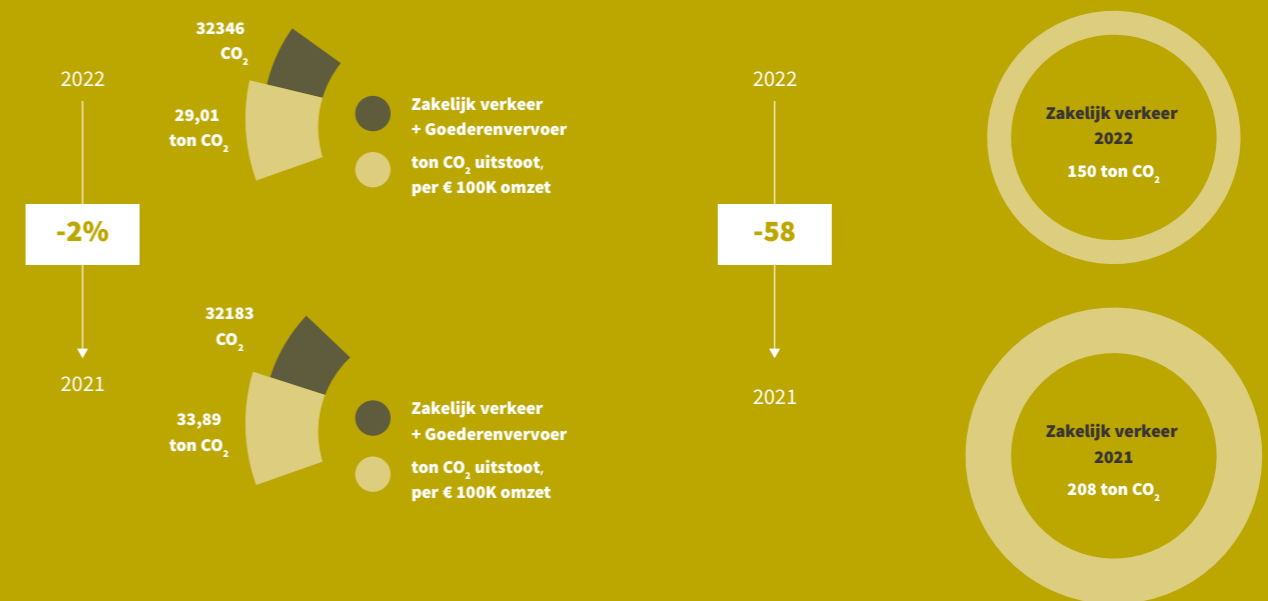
2022

32346
$CO_2$

29,01
ton $CO_2$

Zakelijk verkeer
+ Goederenvervoer

ton $CO_2$ uitstoot,
per € 100K omzet

-2%

2021

32183
$CO_2$

33,89
ton $CO_2$

Zakelijk verkeer
+ Goederenvervoer

ton $CO_2$ uitstoot,
per € 100K omzet

2022

-58

2021

Zakelijk verkeer
2022
150 ton $CO_2$

Zakelijk verkeer
2021
208 ton $CO_2$